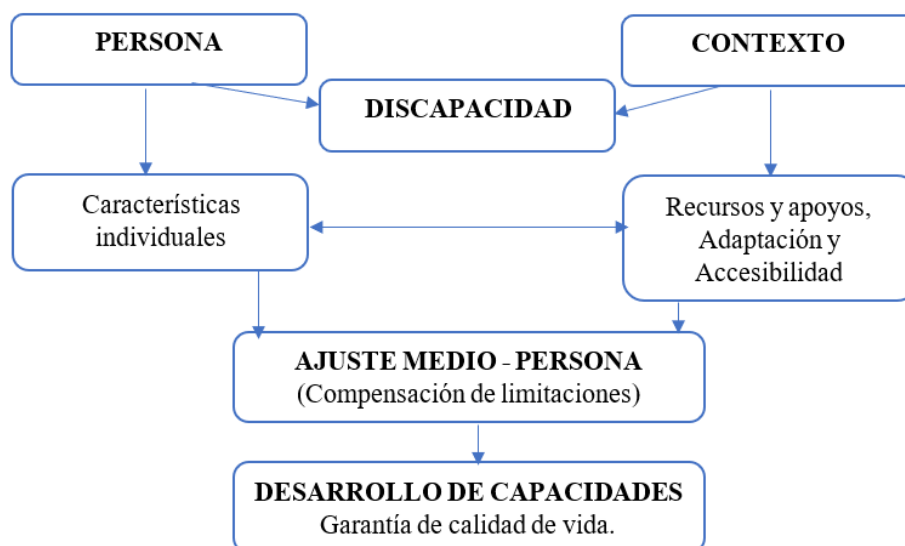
PERSONA

CONTEXTO

DISCAPACIDAD

Características individuales

Recursos y apoyos, Adaptación y Accesibilidad

AJUSTE MEDIO - PERSONA
(Compensación de limitaciones)

DESARROLLO DE CAPACIDADES
Garantía de calidad de vida.